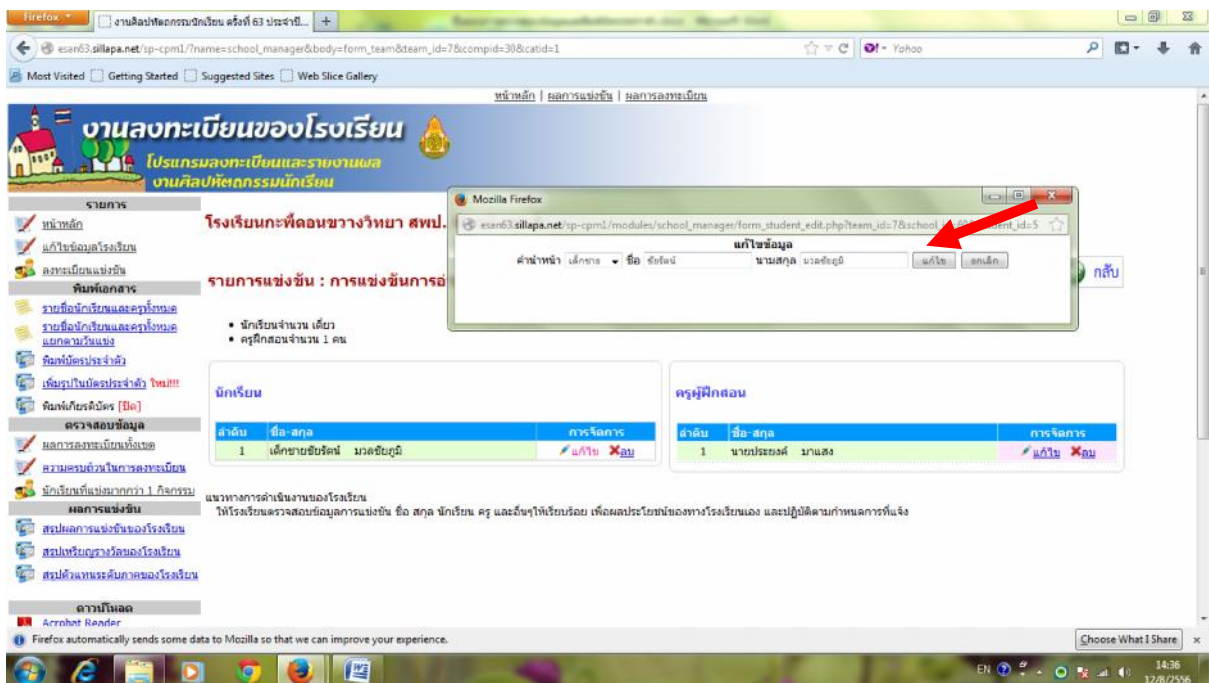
Firefox
งานศิลปหัตถกรรมนักเรียน ครั้งที่ 63 ประจำปี...
esan63.sillapa.net/sp-cpm1/?name=school_manager&body=form_team&team_id=7&compid=30&catid=1
Yahoo
Most Visited | Getting Started | Suggested Sites | Web Slice Gallery

หน้าหลัก | ผลการแข่งขัน | ผลการลงทะเบียน

งานลงทะเบียนของโรงเรียน
โปรแกรมลงทะเบียนและรายงานผล
งานศิลปหัตถกรรมนักเรียน

รายการ
หน้าหลัก
แก้ไขข้อมูลโรงเรียน
ลงทะเบียนแข่งขัน
พิมพ์เอกสาร
รายชื่อนักเรียนและครูทั้งหมด
รายชื่อนักเรียนและครูทั้งหมด แยกตามวันแข่ง
พิมพ์บัตรประจำตัว
เพิ่มรูปในบัตรประจำตัว ใหม่!!!
พิมพ์เกียรติบัตร [ปิด]
ตรวจสอบข้อมูล
ผลการลงทะเบียนทั้งเขต
ความครบถ้วนในการลงทะเบียน
นักเรียนที่แข่งมากกว่า 1 กิจกรรม
ผลการแข่งขัน
สรุปผลการแข่งขันของโรงเรียน
สรุปเหรียญรางวัลของโรงเรียน
สรุปตัวแทนระดับภาคของโรงเรียน
ดาวน์โหลด
Acrobat Reader

โรงเรียนกะที่ดอนขวางวิทยา สพป.

รายการแข่งขัน : การแข่งขันการอ่

Mozilla Firefox
esan63.sillapa.net/sp-cpm1/modules/school_manager/form_student_edit.php?team_id=7&school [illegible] student_id=5
แก้ไขข้อมูล
คำนำหน้า เด็กชาย ชื่อ ชัยรัตน์ นามสกุล มวลชัยภูมิ แก้ไข ยกเลิก

กลับ

• นักเรียนจำนวน เดี่ยว
• ครูฝึกสอนจำนวน 1 คน

นักเรียน
| ลำดับ | ชื่อ-สกุล | การจัดการ |
|---|---|---|
| 1 | เด็กชายชัยรัตน์ มวลชัยภูมิ | แก้ไข ลบ |

ครูผู้ฝึกสอน
| ลำดับ | ชื่อ-สกุล | การจัดการ |
|---|---|---|
| 1 | นายประยงค์ มาแสง | แก้ไข ลบ |

แนวทางการดำเนินงานของโรงเรียน
ให้โรงเรียนตรวจสอบข้อมูลการแข่งขัน ชื่อ สกุล นักเรียน ครู และอื่นๆให้เรียบร้อย เพื่อผลประโยชน์ของทางโรงเรียนเอง และปฏิบัติตามกำหนดการที่แจ้ง

Firefox automatically sends some data to Mozilla so that we can improve your experience.
Choose What I Share

EN 14:36 12/8/2556